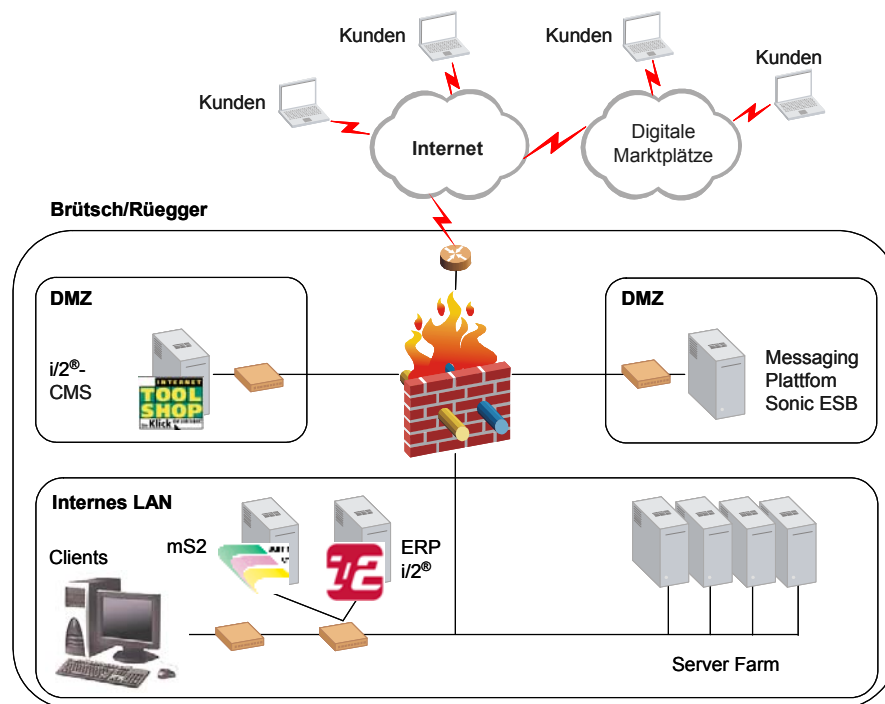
Kunden

Kunden

Kunden

Kunden

Internet

Digitale Marktplätze

Brütsch/Rüegger

DMZ

i/2®-CMS

INTERNET TOOL SHOP Klick

DMZ

Messaging Plattfom Sonic ESB

Internes LAN

Clients

mS2

ERP i/2®

Server Farm